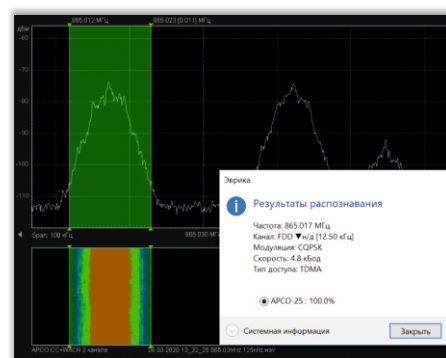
865.012 МГц
865.023 [0.011] МГц
дБм
-80
-90
-100
-110
Span: 100 кГц
865.030 М
APCO CC+WACN 2 канала
26.03.2020 13_22_28 865.03МГц 125кГц.wav

Эврика
Результаты распознавания
Частота: 865.017 МГц
Канал: FDD ▼н/д [12.50 кГц]
Модуляция: CQPSK
Скорость: 4.8 кБод
Тип доступа: TDMA
APCO-25 : 100.0%
Системная информация
Закрыть